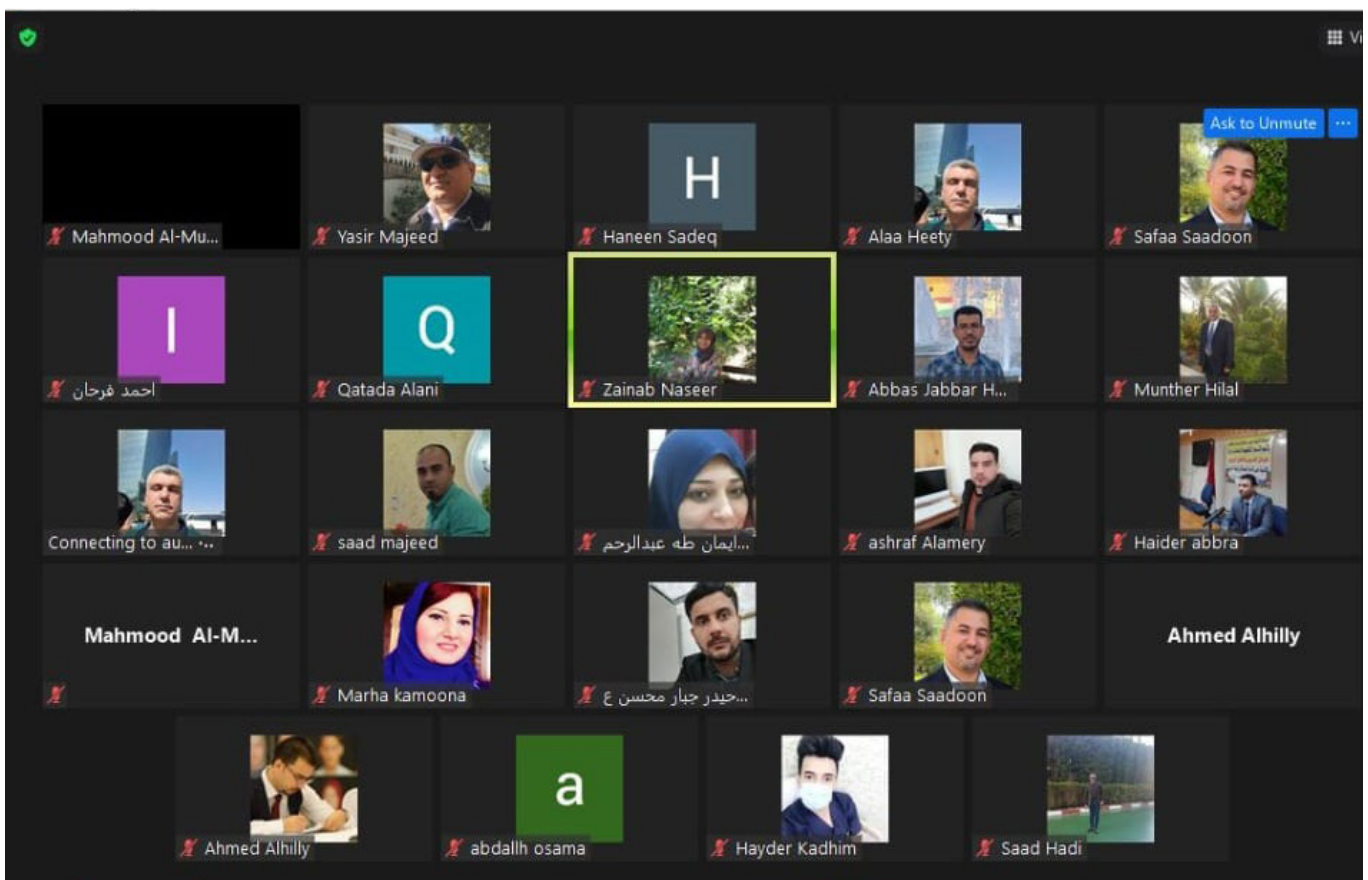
Vi

Ask to Unmute ···

Mahmood Al-Mu...

Yasir Majeed

H

Haneen Sadeq

Alaa Heety

Safaa Saadoon

I

احمد فرحان

Q

Qatada Alani

Zainab Naseer

Abbas Jabbar H...

Munther Hilal

Connecting to au... ...

saad majeed

ايمان طه عبدالرحم...

ashraf Alamery

Haider abbra

Mahmood Al-M...

Marha kamoona

حيدر جبار محسن ع...

Safaa Saadoon

Ahmed Alhilly

Ahmed Alhilly

a

abdallh osama

Hayder Kadhim

Saad Hadi